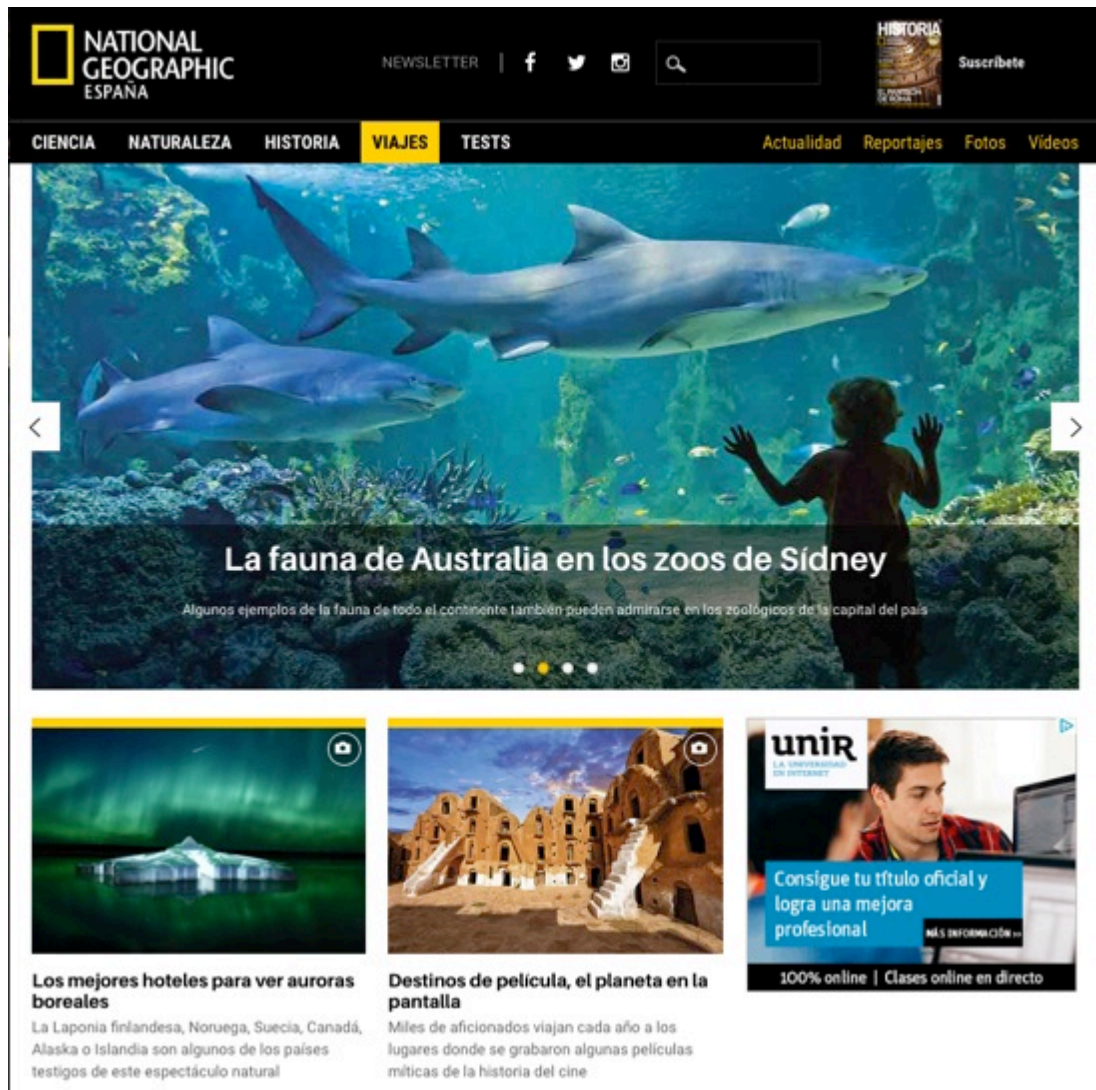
NATIONAL GEOGRAPHIC ESPAÑA

NEWSLETTER | f

HISTORIA

Suscríbete

CIENCIA NATURALEZA HISTORIA VIAJES TESTS

Actualidad Reportajes Fotos Vídeos

La fauna de Australia en los zoos de Sídney

Algunos ejemplos de la fauna de todo el continente también pueden admirarse en los zoológicos de la capital del país

unir LA UNIVERSIDAD EN INTERNET

Consigue tu título oficial y logra una mejora profesional

MÁS INFORMACIÓN »

100% online | Clases online en directo

Los mejores hoteles para ver auroras boreales

La Laponia finlandesa, Noruega, Suecia, Canadá, Alaska o Islandia son algunos de los países testigos de este espectáculo natural

Destinos de película, el planeta en la pantalla

Miles de aficionados viajan cada año a los lugares donde se grabaron algunas películas míticas de la historia del cine